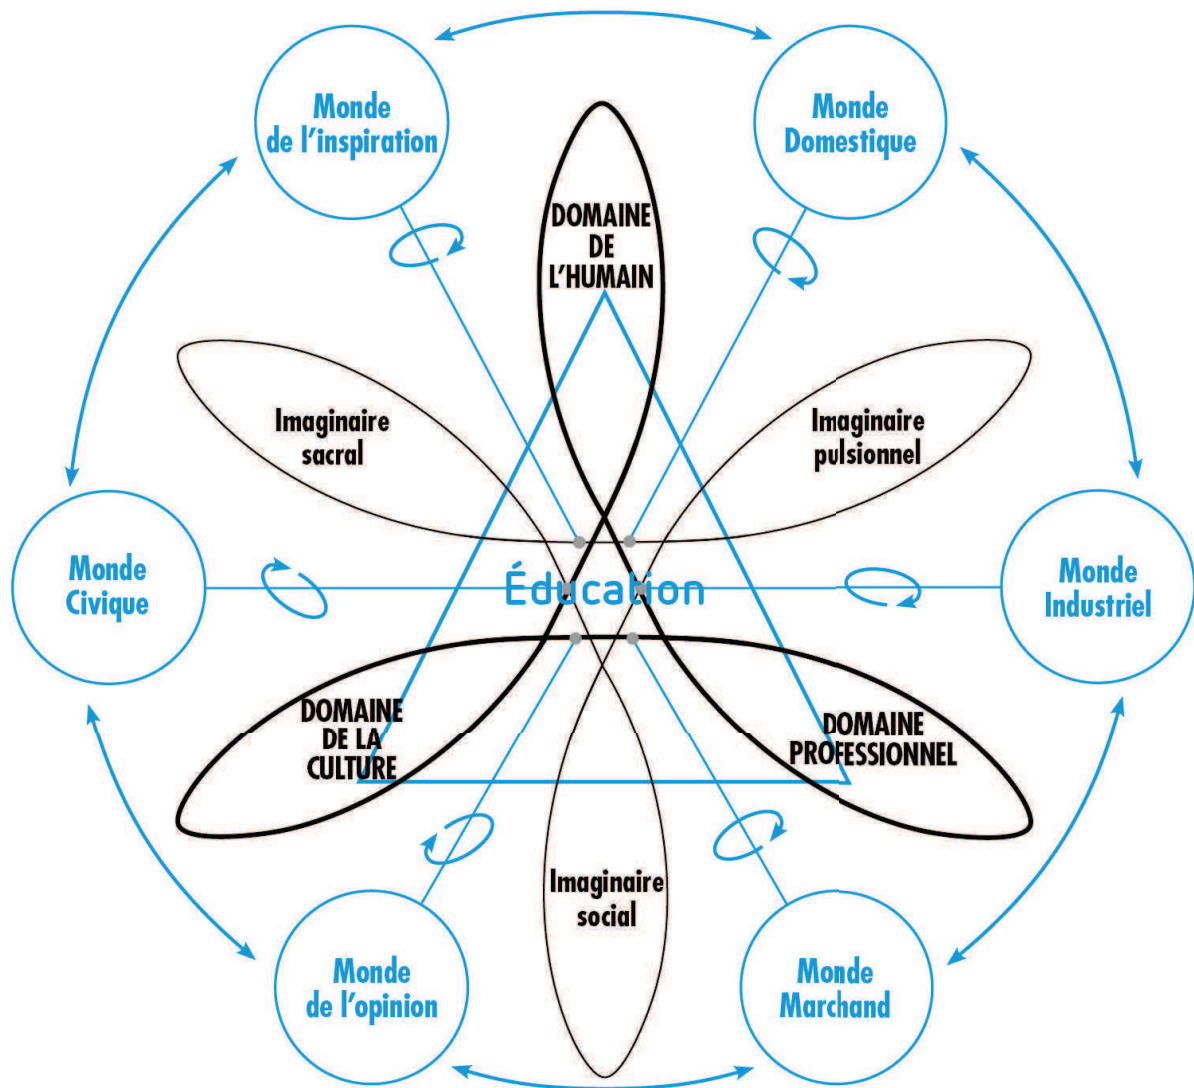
Monde de l'inspiration

Monde Domestique

DOMAINE DE L'HUMAIN

Imaginaire sacral

Imaginaire pulsionnel

Monde Civique

Éducation

Monde Industriel

DOMAINE DE LA CULTURE

DOMAINE PROFESSIONNEL

Imaginaire social

Monde de l'opinion

Monde Marchand